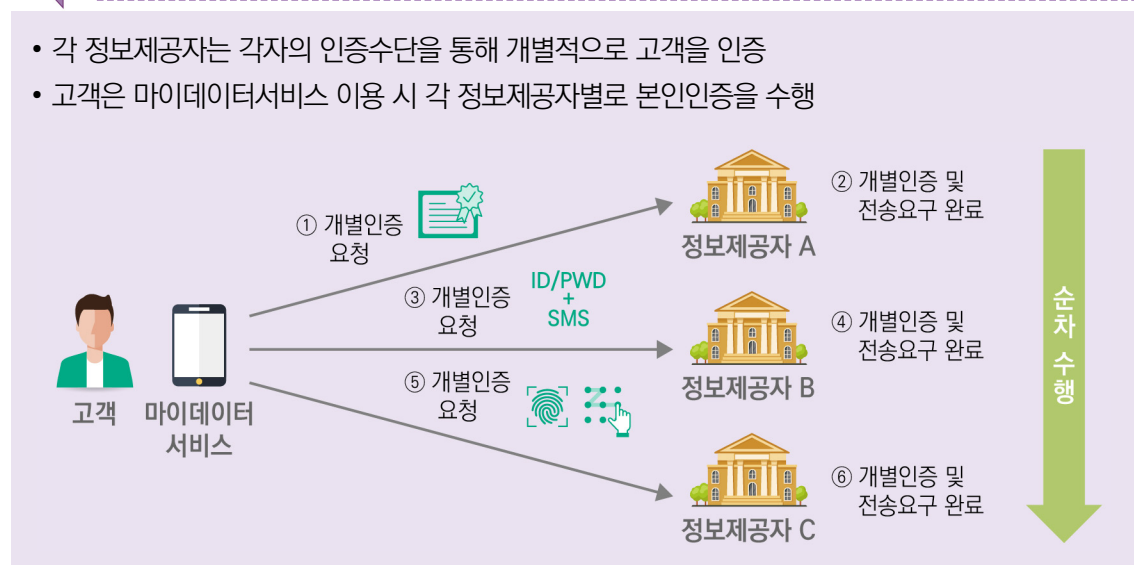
• 각 정보제공자는 각자의 인증수단을 통해 개별적으로 고객을 인증
• 고객은 마이데이터서비스 이용 시 각 정보제공자별로 본인인증을 수행

① 개별인증 요청

정보제공자 A

② 개별인증 및 전송요구 완료

③ 개별인증 요청

ID/PWD + SMS

정보제공자 B

④ 개별인증 및 전송요구 완료

⑤ 개별인증 요청

정보제공자 C

⑥ 개별인증 및 전송요구 완료

고객

마이데이터 서비스

순차 수행